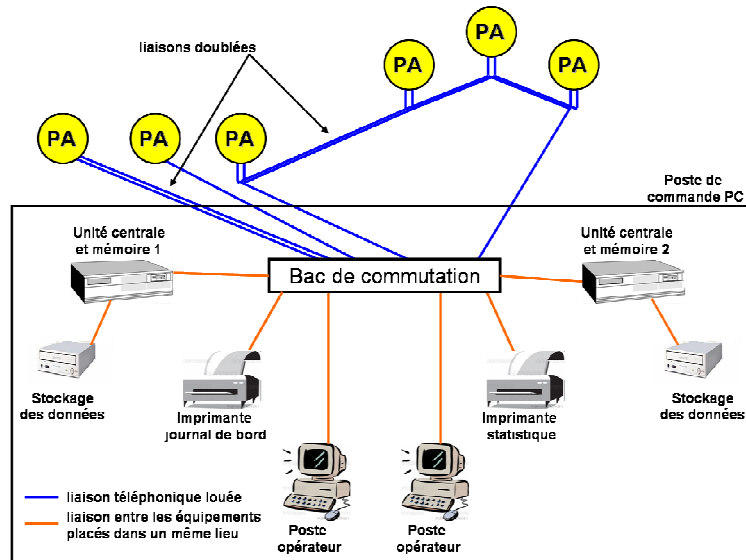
liaisons doublées

PA

PA

PA

PA

PA

PA

Poste de commande PC

Unité centrale et mémoire 1

Bac de commutation

Unité centrale et mémoire 2

Stockage des données

Imprimante journal de bord

Imprimante statistique

Stockage des données

liaison téléphonique louée

liaison entre les équipements placés dans un même lieu

Poste opérateur

Poste opérateur